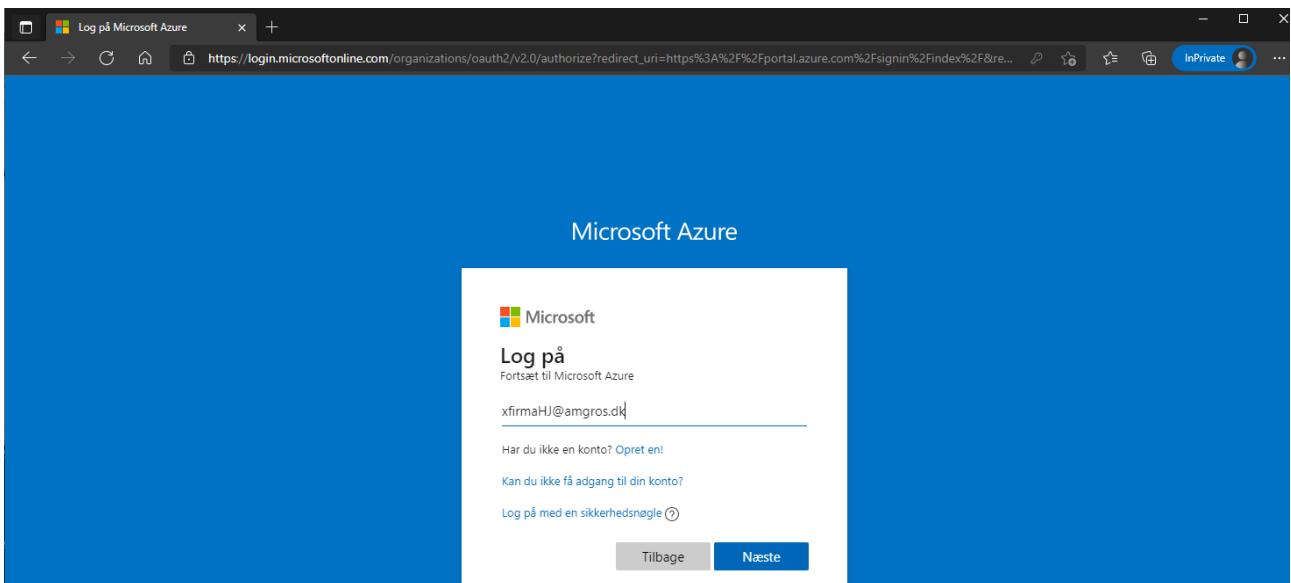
Log på Microsoft Azure

https://login.microsoftonline.com/organizations/oauth2/v2.0/authorize?redirect_uri=https%3A%2F%2Fportal.azure.com%2Fsignin%2Findex%2F&re...

InPrivate

Microsoft Azure

Microsoft

Log på
Fortsæt til Microsoft Azure

xfirmaHJ@amgros.dk

Har du ikke en konto? Opret en!

Kan du ikke få adgang til din konto?

Log på med en sikkerhedsnøgle ?

Tilbage

Næste